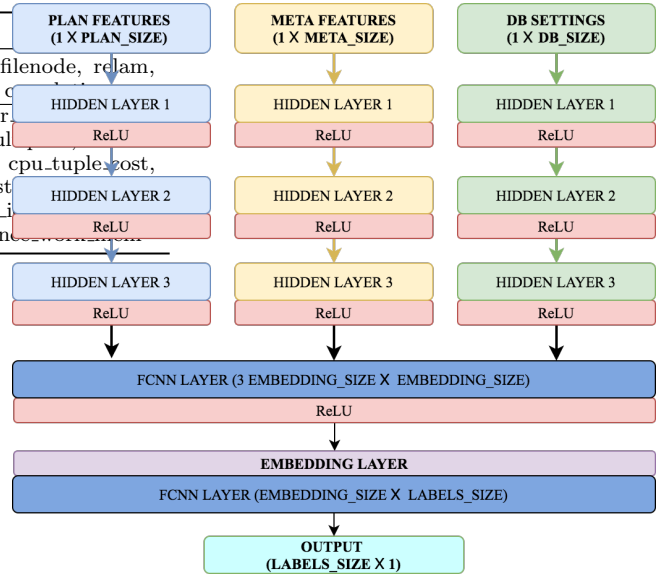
PLAN FEATURES
(1 X PLAN_SIZE)

META FEATURES
(1 X META_SIZE)

DB SETTINGS
(1 X DB_SIZE)

filenode, relam,

cpu_tuple_cost,

HIDDEN LAYER 1
ReLU

HIDDEN LAYER 1
ReLU

HIDDEN LAYER 1
ReLU

HIDDEN LAYER 2
ReLU

HIDDEN LAYER 2
ReLU

HIDDEN LAYER 2
ReLU

HIDDEN LAYER 3
ReLU

HIDDEN LAYER 3
ReLU

HIDDEN LAYER 3
ReLU

FCNN LAYER (3 EMBEDDING_SIZE X EMBEDDING_SIZE)
ReLU

EMBEDDING LAYER
FCNN LAYER (EMBEDDING_SIZE X LABELS_SIZE)

OUTPUT
(LABELS_SIZE X 1)